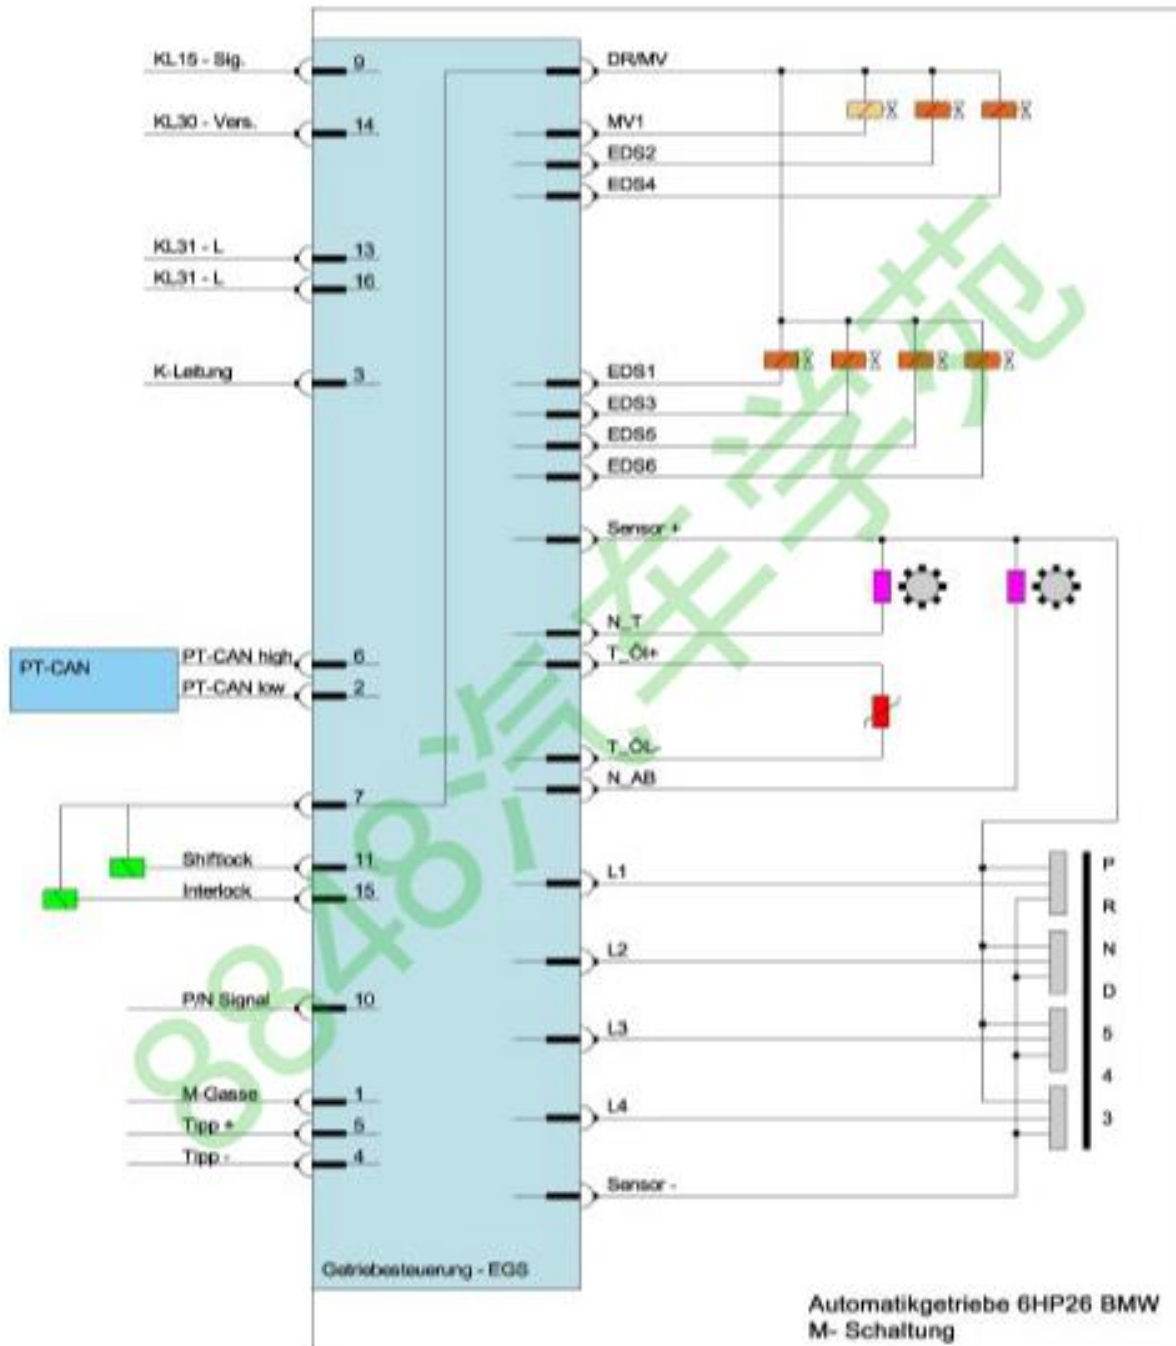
KL15 - Sig. 9
KL30 - Vers. 14
KL31 - L 13
KL31 - L 16
K-Leitung 3
PT-CAN
PT-CAN high 6
PT-CAN low 2
7
Shiftlock 11
Interlock 15
P/N Signal 10
M Gasse 1
Tipp + 5
Tipp - 4

DR/MV
MV1
EDS2
EDS4
EDS1
EDS3
EDS5
EDS6
Sensor +
N_T
T_Öl+
T_Öl-
N_AB
L1
L2
L3
L4
Sensor -

P
R
N
D
5
4
3

Getriebesteuerung - EGS

8848汽车学苑

Automatikgetriebe 6HP26 BMW
M- Schaltung